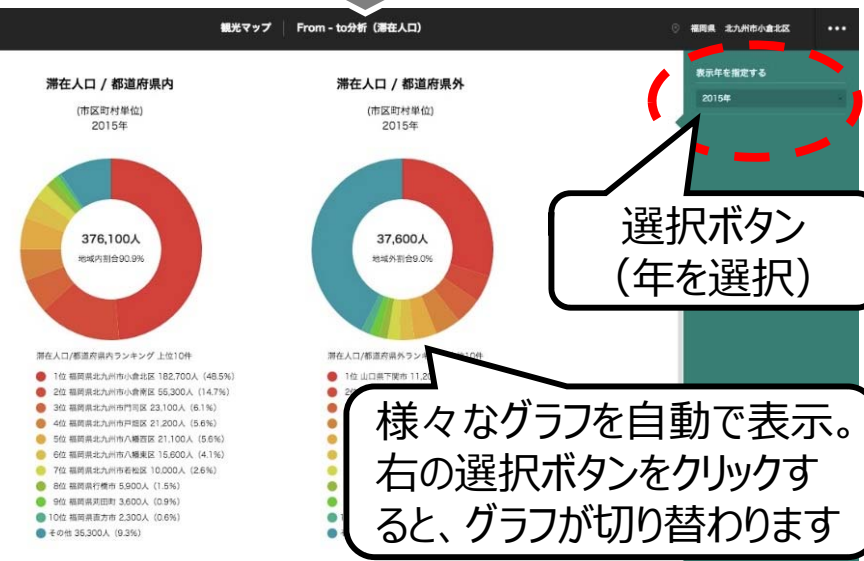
観光マップ | From - to分析（滞在人口）

福岡県 北九州市小倉北区

表示年を指定する

2015年

滞在人口 / 都道府県内

(市区町村単位)
2015年

376,100人
地域内割合90.9%

滞在人口/都道府県内ランキング 上位10件

1位 福岡県北九州市小倉北区 182,700人 (48.5%)
2位 福岡県北九州市小倉南区 56,300人 (14.7%)
3位 福岡県北九州市門司区 23,100人 (6.1%)
4位 福岡県北九州市戸畑区 21,200人 (5.6%)
5位 福岡県北九州市八幡西区 21,100人 (5.6%)
6位 福岡県北九州市八幡東区 15,600人 (4.1%)
7位 福岡県北九州市若松区 10,000人 (2.6%)
8位 福岡県行橋市 5,900人 (1.5%)
9位 福岡県苅田町 3,600人 (0.9%)
10位 福岡県直方市 2,300人 (0.6%)
その他 35,300人 (9.3%)

滞在人口 / 都道府県外

(市区町村単位)
2015年

37,600人
地域外割合9.0%

滞在人口/都道府県外ランキング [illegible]10件

1位 山口県下関市 11,2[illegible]

選択ボタン
（年を選択）

様々なグラフを自動で表示。
右の選択ボタンをクリックすると、グラフが切り替わります